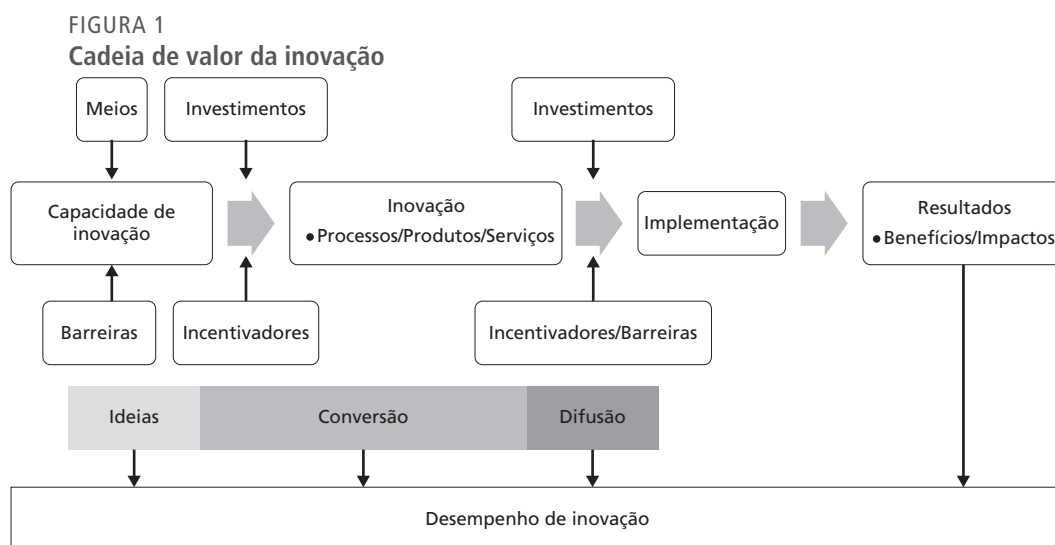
FIGURA 1

**Cadeia de valor da inovação**

Meios

Investimentos

Capacidade de inovação

Barreiras

Incentivadores

Investimentos

Inovação
• Processos/Produtos/Serviços

Implementação

Incentivadores/Barreiras

Resultados
• Benefícios/Impactos

Ideias

Conversão

Difusão

Desempenho de inovação